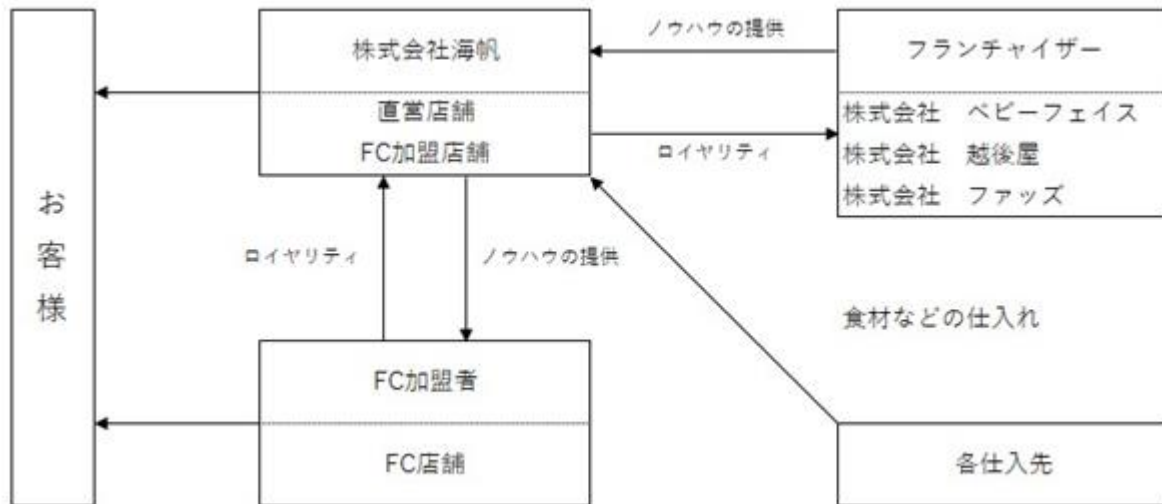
お客様

株式会社海帆

直営店舗

FC加盟店舗

ノウハウの提供

ロイヤリティ

フランチャイザー

株式会社　ベビーフェイス

株式会社　越後屋

株式会社　ファッズ

ロイヤリティ

ノウハウの提供

食材などの仕入れ

FC加盟者

FC店舗

各仕入先